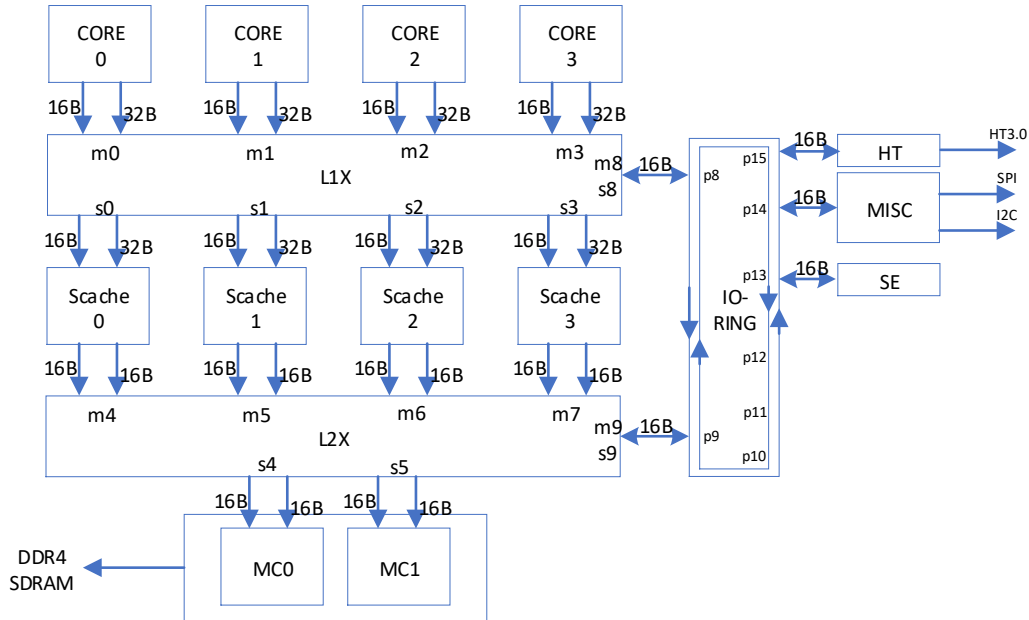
CORE 0
CORE 1
CORE 2
CORE 3
16B 32B
16B 32B
16B 32B
16B 32B
m0
m1
m2
m3
m8
s8
L1X
s0
s1
s2
s3
16B
16B 32B
16B 32B
16B 32B
16B 32B
Scache 0
Scache 1
Scache 2
Scache 3
16B 16B
16B 16B
16B 16B
16B 16B
m4
m5
m6
m7
m9
s9
L2X
16B
s4
s5
16B 16B
16B 16B
DDR4 SDRAM
MC0
MC1
p8
p15
p14
p13
IO-RING
p12
p11
p9
p10
16B
16B
16B
HT
MISC
SE
HT3.0
SPI
I2C